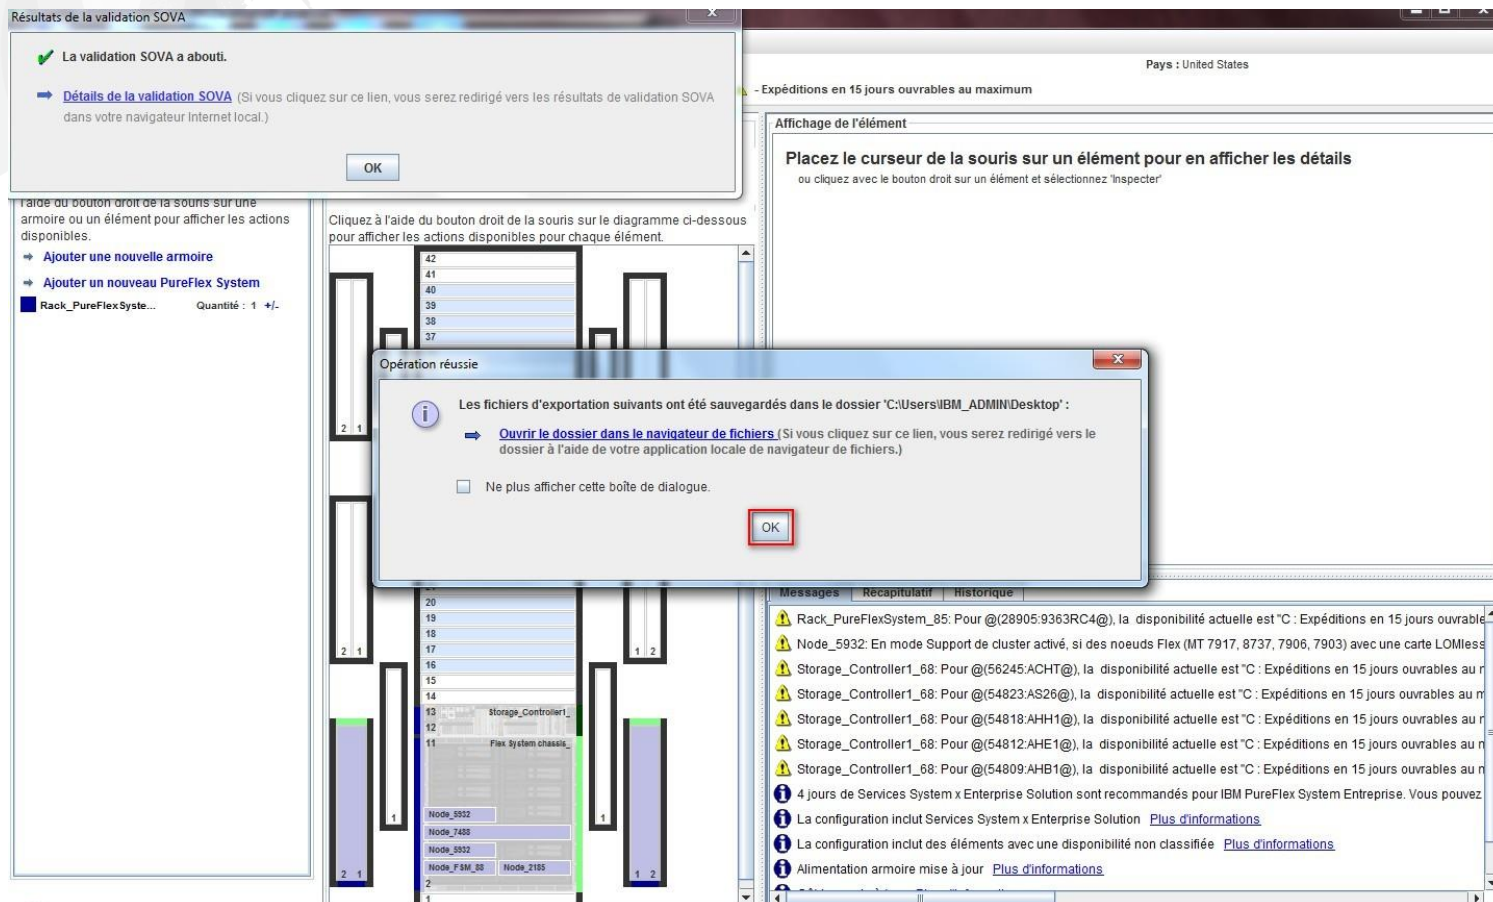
Résultats de la validation SOVA

La validation SOVA a abouti.

Détails de la validation SOVA (Si vous cliquez sur ce lien, vous serez redirigé vers les résultats de validation SOVA dans votre navigateur Internet local.)

OK

Pays : United States

- Expéditions en 15 jours ouvrables au maximum

Affichage de l'élément

Placez le curseur de la souris sur un élément pour en afficher les détails

ou cliquez avec le bouton droit sur un élément et sélectionnez 'Inspecter'

l'aide du bouton droit de la souris sur une armoire ou un élément pour afficher les actions disponibles.

Ajouter une nouvelle armoire

Ajouter un nouveau PureFlex System

Rack_PureFlexSyste... Quantité : 1 +/-

Cliquez à l'aide du bouton droit de la souris sur le diagramme ci-dessous pour afficher les actions disponibles pour chaque élément.

42
41
40
39
38
37

2 1

Opération réussie

Les fichiers d'exportation suivants ont été sauvegardés dans le dossier 'C:\Users\IBM_ADMIN\Desktop' :

Ouvrir le dossier dans le navigateur de fichiers (Si vous cliquez sur ce lien, vous serez redirigé vers le dossier à l'aide de votre application locale de navigateur de fichiers.)

Ne plus afficher cette boîte de dialogue.

OK

Messages | Récapitulatif | Historique

20
19
18
17
16
15
14
13 Storage_Controller1_
12
11 Flex System chassis_

2 1
1 2
1
1
Node_5932
Node_7488
Node_5932
Node_FSM_88 Node_2185
2 1
1 2
2
1

Rack_PureFlexSystem_85: Pour @(28905:9363RC4@), la disponibilité actuelle est "C : Expéditions en 15 jours ouvrable

Node_5932: En mode Support de cluster activé, si des noeuds Flex (MT 7917, 8737, 7906, 7903) avec une carte LOMless

Storage_Controller1_68: Pour @(56245:ACHT@), la disponibilité actuelle est "C : Expéditions en 15 jours ouvrables au r

Storage_Controller1_68: Pour @(54823:AS26@), la disponibilité actuelle est "C : Expéditions en 15 jours ouvrables au m

Storage_Controller1_68: Pour @(54818:AHH1@), la disponibilité actuelle est "C : Expéditions en 15 jours ouvrables au r

Storage_Controller1_68: Pour @(54812:AHE1@), la disponibilité actuelle est "C : Expéditions en 15 jours ouvrables au n

Storage_Controller1_68: Pour @(54809:AHB1@), la disponibilité actuelle est "C : Expéditions en 15 jours ouvrables au n

4 jours de Services System x Enterprise Solution sont recommandés pour IBM PureFlex System Entreprise. Vous pouvez

La configuration inclut Services System x Enterprise Solution Plus d'informations

La configuration inclut des éléments avec une disponibilité non classifiée Plus d'informations

Alimentation armoire mise à jour Plus d'informations